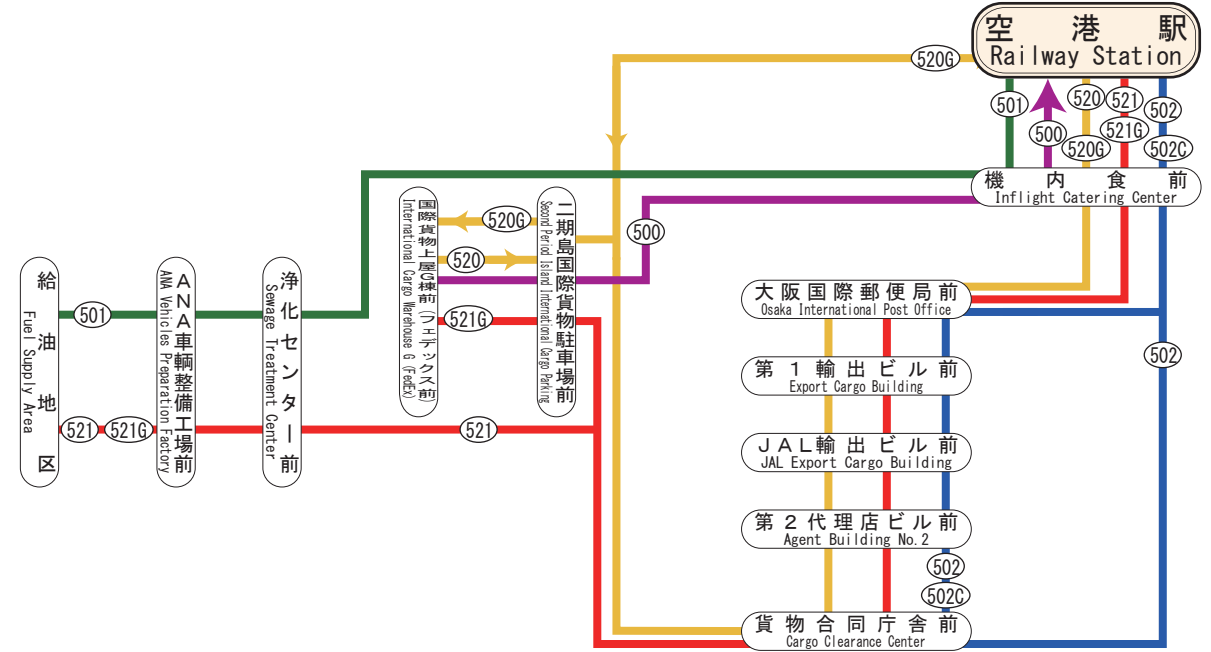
空港駅
Railway Station

520G
501
500
520
520G
521
521G
502
502C

機内食前
Inflight Catering Center

500

国際貨物上屋G棟前（フェデックス前）
International Cargo Warehouse G (FedEx)

520G
520
521G

二期島国際貨物駐車場前
Second Period Island International Cargo Parking

給油地区
Fuel Supply Area

501
521
521G

ANA車輌整備工場前
ANA Vehicles Preparation Factory

浄化センター前
Sewage Treatment Center

521

大阪国際郵便局前
Osaka International Post Office

502

第1輸出ビル前
Export Cargo Building

JAL輸出ビル前
JAL Export Cargo Building

第2代理店ビル前
Agent Building No.2

502
502C

貨物合同庁舎前
Cargo Clearance Center